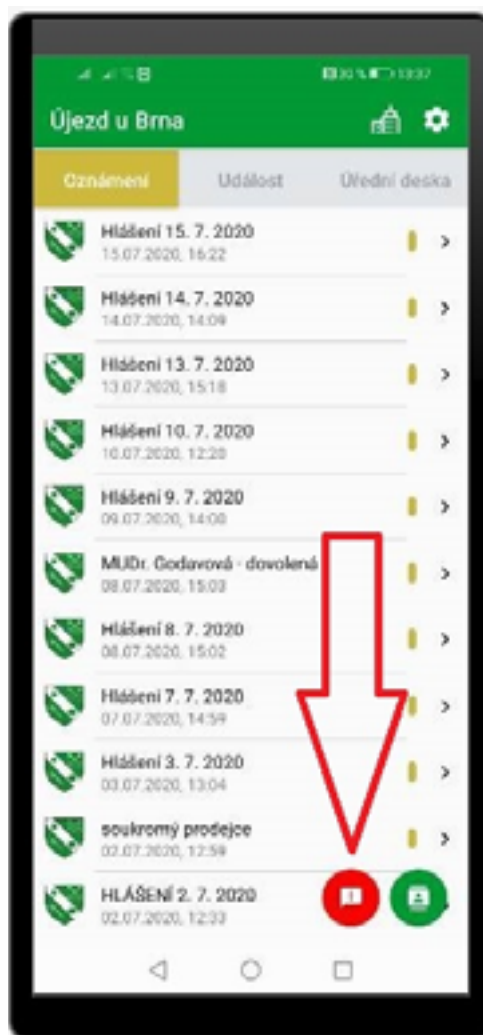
Újezd u Brna

Oznámení
Událost
Úřední deska

Hlášení 15. 7. 2020
15.07.2020, 16:22

Hlášení 14. 7. 2020
14.07.2020, 14:09

Hlášení 13. 7. 2020
13.07.2020, 15:18

Hlášení 10. 7. 2020
10.07.2020, 12:20

Hlášení 9. 7. 2020
09.07.2020, 14:00

MUDr. Godavová - dovolená
08.07.2020, 15:03

Hlášení 8. 7. 2020
08.07.2020, 15:02

Hlášení 7. 7. 2020
07.07.2020, 14:59

Hlášení 3. 7. 2020
03.07.2020, 13:04

soukromý prodejce
02.07.2020, 12:59

HLÁŠENÍ 2. 7. 2020
02.07.2020, 12:33